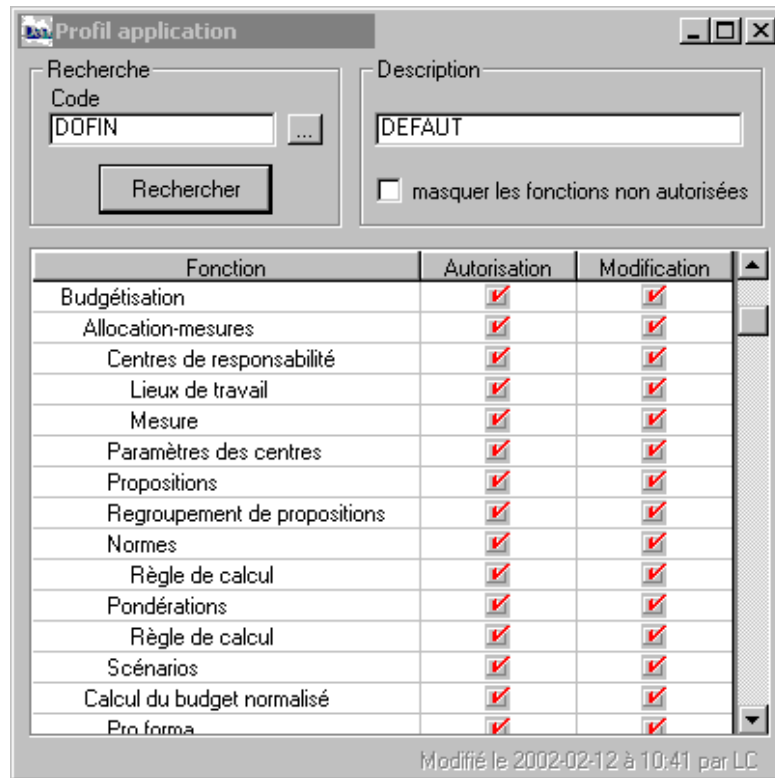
Profil application

Recherche
Code
DOFIN
...
Rechercher

Description
DEFAUT
masquer les fonctions non autorisées

| Fonction | Autorisation | Modification |
|---|---|---|
| Budgétisation | ✓ | ✓ |
| Allocation-mesures | ✓ | ✓ |
| Centres de responsabilité | ✓ | ✓ |
| Lieux de travail | ✓ | ✓ |
| Mesure | ✓ | ✓ |
| Paramètres des centres | ✓ | ✓ |
| Propositions | ✓ | ✓ |
| Regroupement de propositions | ✓ | ✓ |
| Normes | ✓ | ✓ |
| Règle de calcul | ✓ | ✓ |
| Pondérations | ✓ | ✓ |
| Règle de calcul | ✓ | ✓ |
| Scénarios | ✓ | ✓ |
| Calcul du budget normalisé | ✓ | ✓ |
| Pro forma | ✓ | ✓ |

Modifié le 2002-02-12 à 10:41 par LC